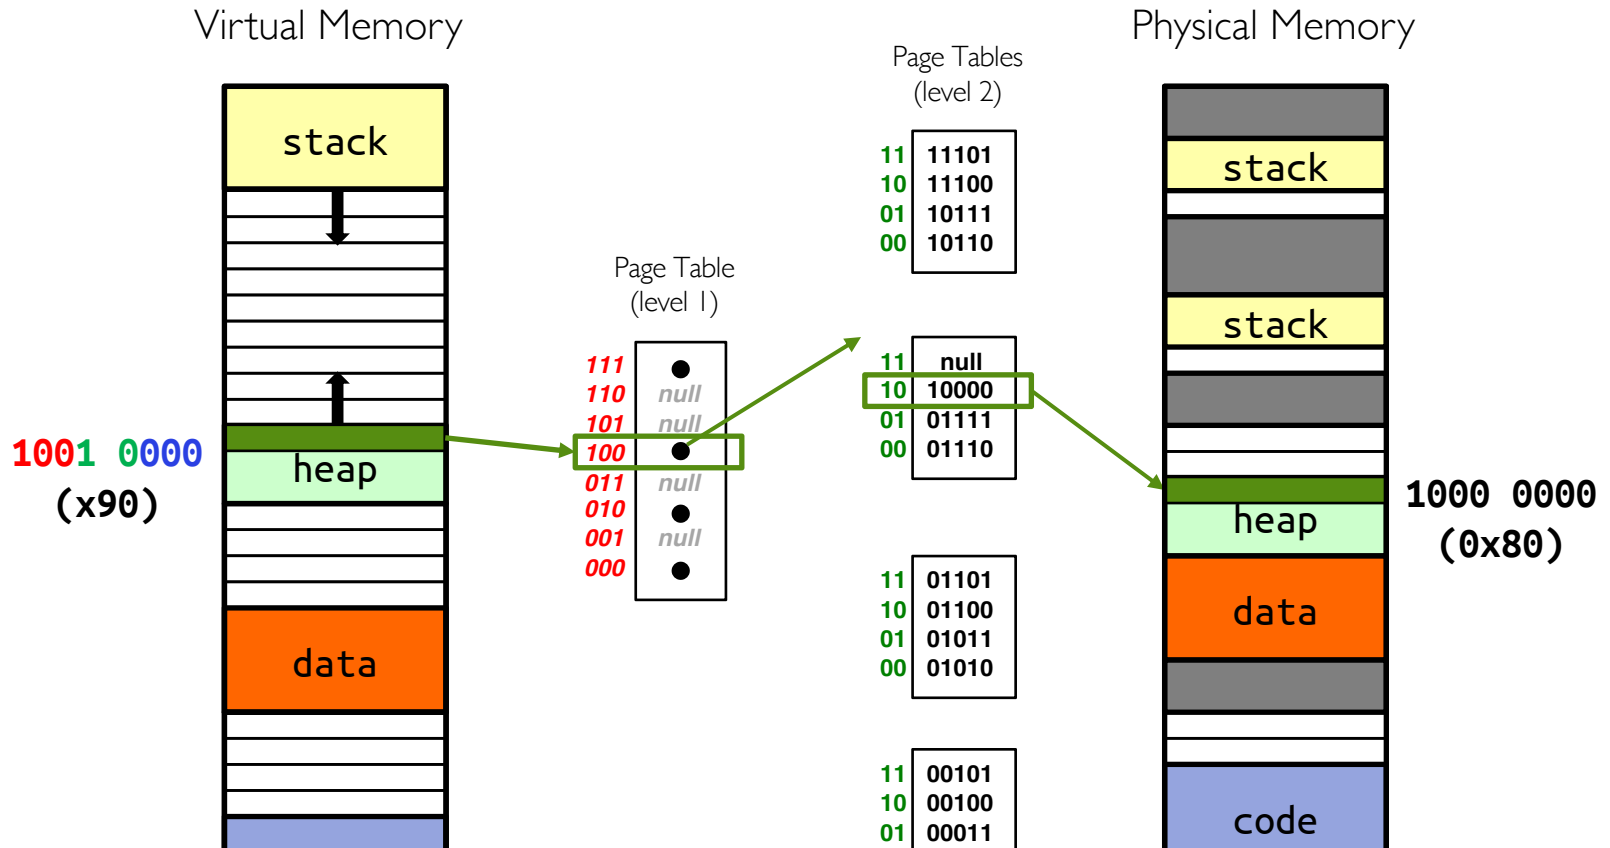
Virtual Memory

stack

heap

data

1001 0000
(x90)

Page Table
(level 1)

111
110 null
101 null
100
011 null
010
001 null
000

Page Tables
(level 2)

11 11101
10 11100
01 10111
00 10110

11 null
10 10000
01 01111
00 01110

11 01101
10 01100
01 01011
00 01010

11 00101
10 00100
01 00011

Physical Memory

stack

stack

heap

data

code

1000 0000
(0x80)